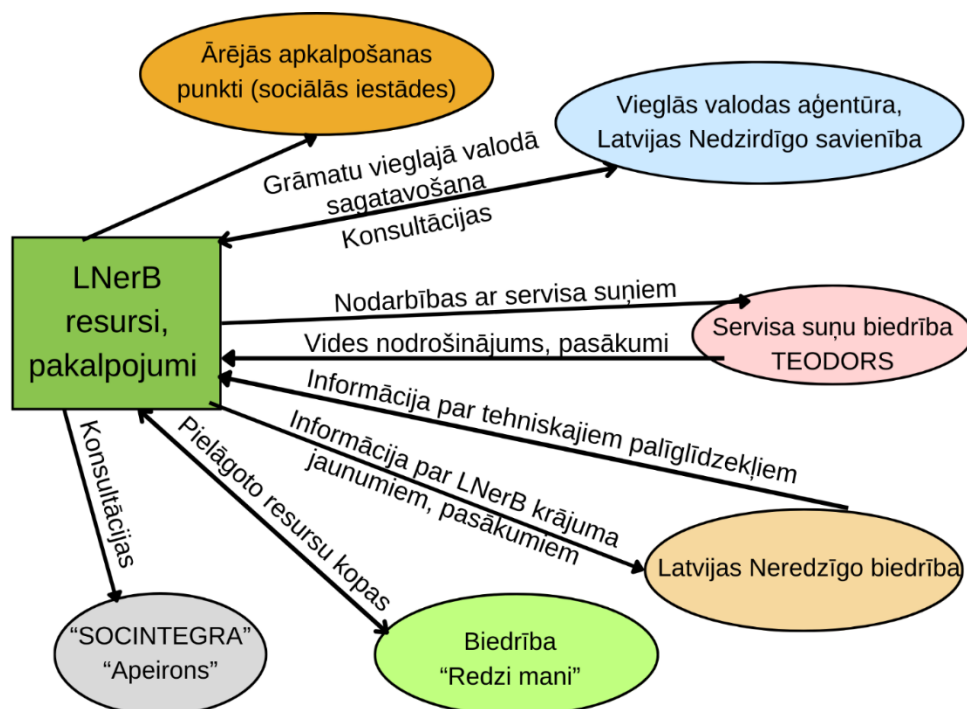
Ārējās apkalpošanas punkti (sociālās iestādes)

Vieglās valodas aģentūra, Latvijas Nedzirdīgo savienība

Grāmatu vieglajā valodā sagatavošana

Konsultācijas

LNerB resursi, pakalpojumi

Nodarbības ar servisa suņiem

Servisa suņu biedrība TEODORS

Vides nodrošinājums, pasākumi

Informācija par tehniskajiem palīglīdzekļiem

Informācija par LNerB krājuma jaunumiem, pasākumiem

Latvijas Neredzīgo biedrība

Konsultācijas

Pielāgoto resursu kopas

"SOCINTEGRA" "Apeirons"

Biedrība "Redzi mani"